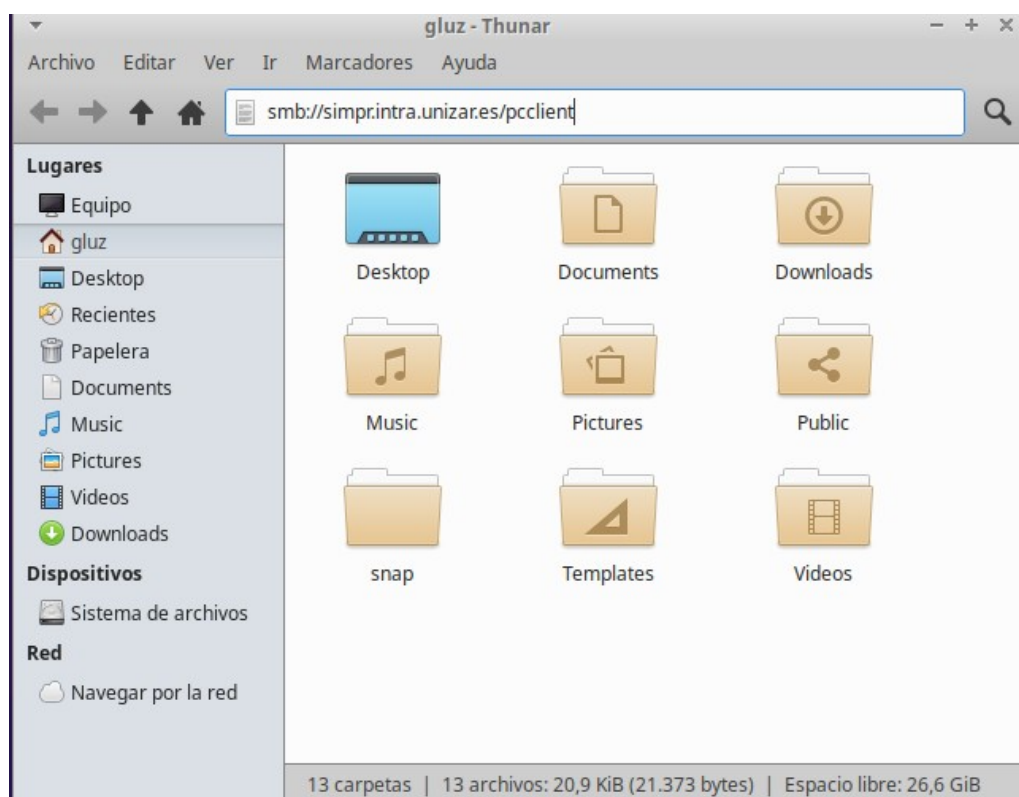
gluz - Thunar

Archivo Editar Ver Ir Marcadores Ayuda

smb://simpr.intra.unizar.es/pcclient

Lugares
Equipo
gluz
Desktop
Recientes
Papelera
Documents
Music
Pictures
Videos
Downloads
Dispositivos
Sistema de archivos
Red
Navegar por la red

Desktop
Documents
Downloads
Music
Pictures
Public
snap
Templates
Videos

13 carpetas | 13 archivos: 20,9 KiB (21.373 bytes) | Espacio libre: 26,6 GiB